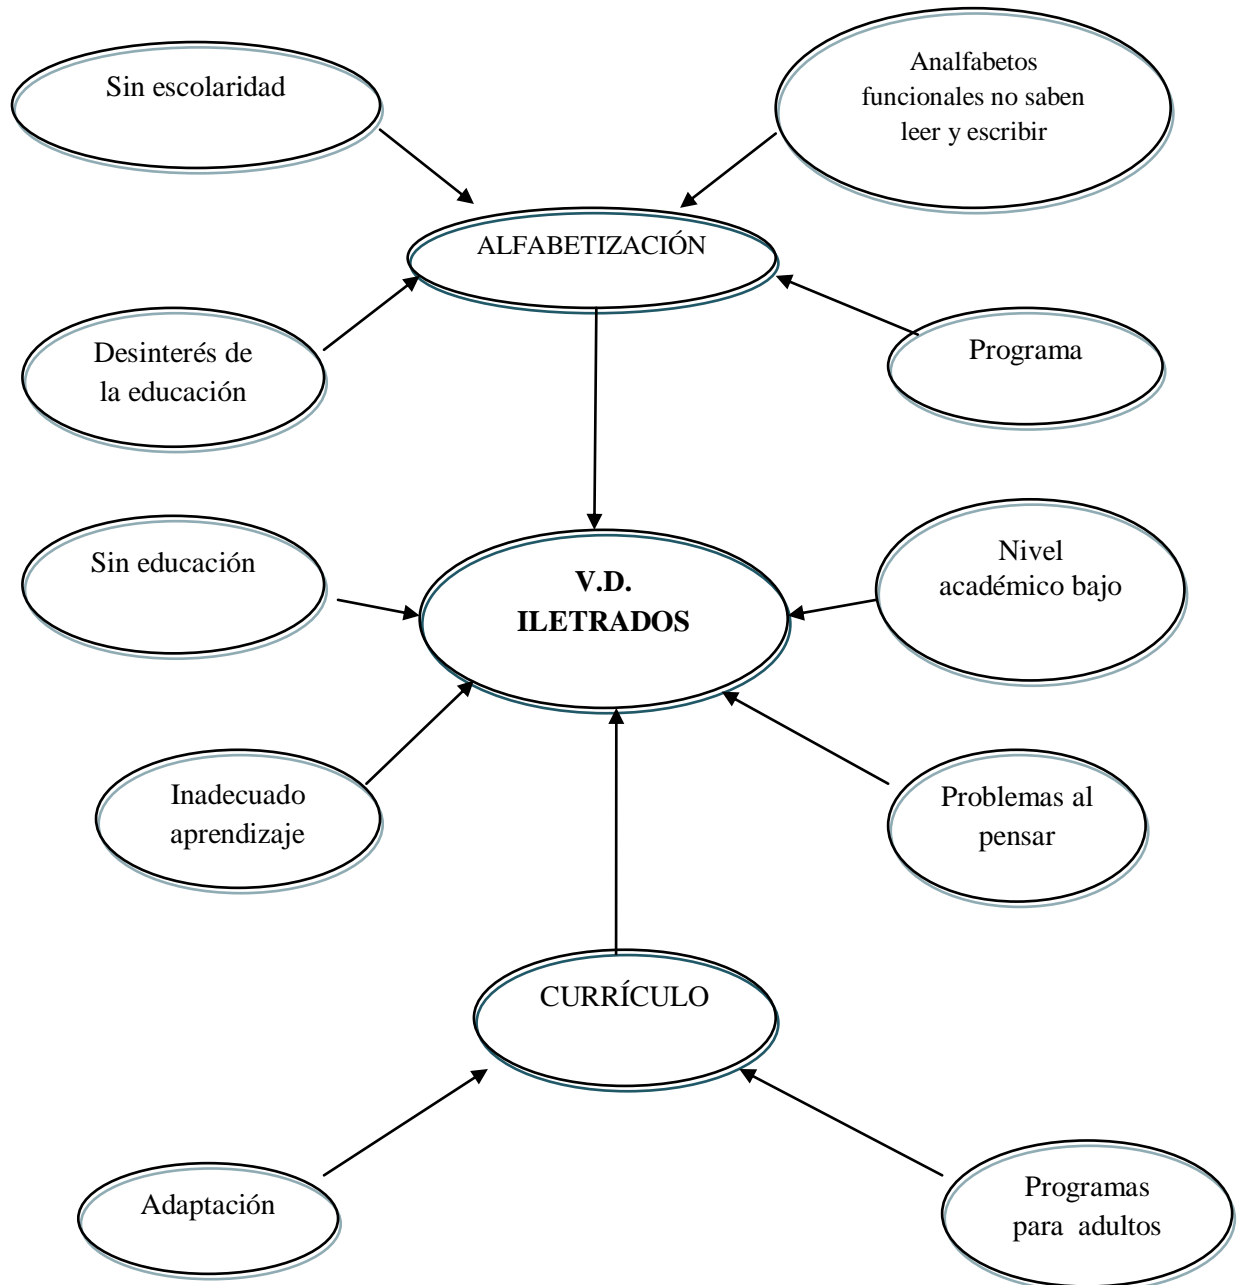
Sin escolaridad

Analfabetos funcionales no saben leer y escribir

ALFABETIZACIÓN

Desinterés de la educación

Programa

Sin educación

V.D. ILETRADOS

Nivel académico bajo

Inadecuado aprendizaje

Problemas al pensar

CURRÍCULO

Adaptación

Programas para adultos